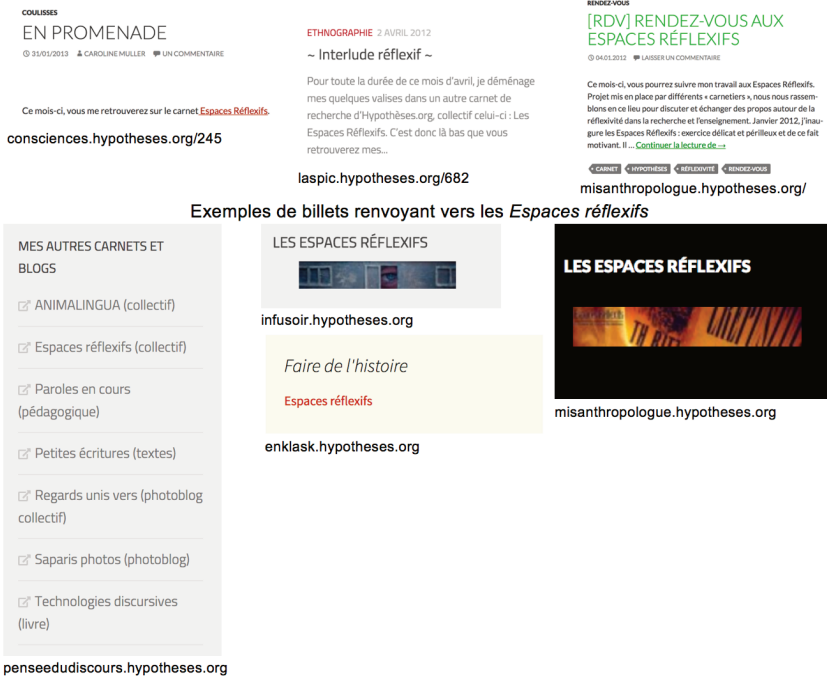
COULISSES

EN PROMENADE

31/01/2013 CAROLINE MULLER UN COMMENTAIRE

Ce mois-ci, vous me retrouverez sur le carnet Espaces Réflexifs.

consciences.hypotheses.org/245

ETHNOGRAPHIE 2 AVRIL 2012

~ Interlude réflexif ~

Pour toute la durée de ce mois d'avril, je déménage mes quelques valises dans un autre carnet de recherche d'Hypothèses.org, collectif celui-ci : Les Espaces Réflexifs. C'est donc là bas que vous retrouverez mes...

laspic.hypotheses.org/682

RENDEZ-VOUS

[RDV] RENDEZ-VOUS AUX ESPACES RÉFLEXIFS

04.01.2012 LAISSER UN COMMENTAIRE

Ce mois-ci, vous pourrez suivre mon travail aux Espaces Réflexifs. Projet mis en place par différents « carnetiers », nous nous rassemblons en ce lieu pour discuter et échanger des propos autour de la réflexivité dans la recherche et l'enseignement. Janvier 2012, j'inaugure les Espaces Réflexifs : exercice délicat et périlleux et de ce fait motivant. Il ... Continuer la lecture de →

CARNET HYPOTHÈSES RÉFLEXIVITÉ RENDEZ-VOUS

misanthropologue.hypotheses.org/

Exemples de billets renvoyant vers les Espaces réflexifs

MES AUTRES CARNETS ET BLOGS

ANIMALINGUA (collectif)

Espaces réflexifs (collectif)

Paroles en cours (pédagogique)

Petites écritures (textes)

Regards unis vers (photoblog collectif)

Saparis photos (photoblog)

Technologies discursives (livre)

penseedudiscours.hypotheses.org

LES ESPACES RÉFLEXIFS

infusoir.hypotheses.org

Faire de l'histoire

Espaces réflexifs

enklask.hypotheses.org

LES ESPACES RÉFLEXIFS

misanthropologue.hypotheses.org